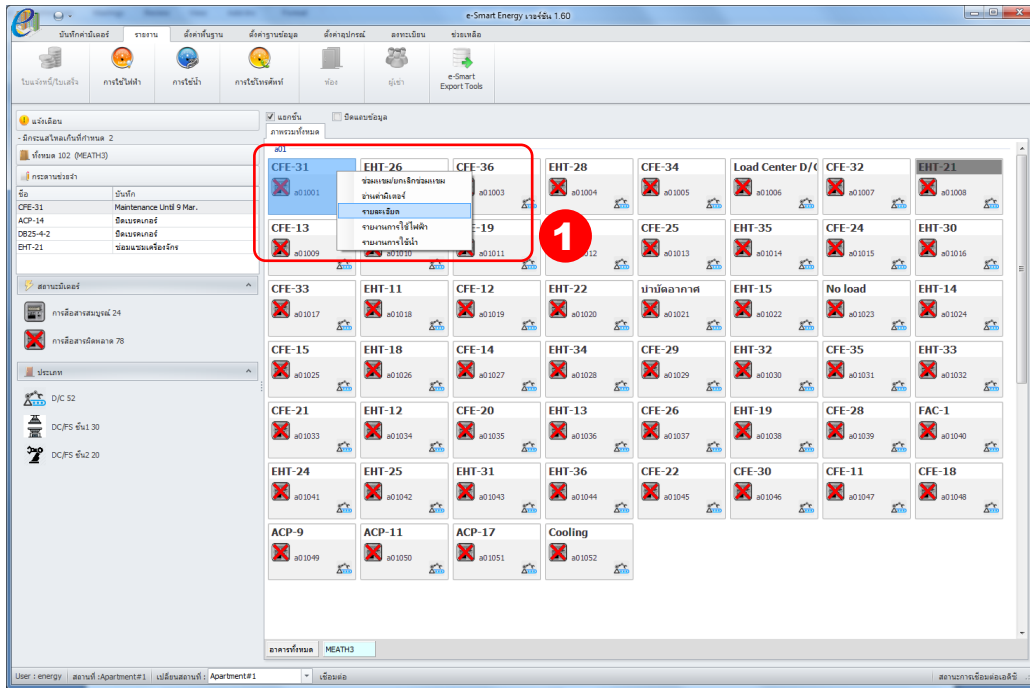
e-Smart Energy เวอร์ชั่น 1.60

บันทึกค่ามิเตอร์ | รายงาน | ตั้งค่าพื้นฐาน | ตั้งค่าฐานข้อมูล | ตั้งค่าอุปกรณ์ | ลงทะเบียน | ช่วยเหลือ

ใบแจ้งหนี้/ใบเสร็จ | การใช้ไฟฟ้า | การใช้น้ำ | การใช้โทรศัพท์ | ห้อง | ผู้เช่า | e-Smart Export Tools

แจ้งเตือน
- มิเตอร์ไฟเกินที่กำหนด 2

ทั้งหมด 102 (MEATH3)

กระดานช่วยจำ

| ชื่อ | บันทึก |
|---|---|
| CFE-31 | Maintenance Until 9 Mar. |
| ACP-14 | ปิดเบรคเกอร์ |
| DB25-4-2 | ปิดเบรคเกอร์ |
| EHT-21 | ซ่อมแซมเครื่องจักร |

สถานะมิเตอร์
การสื่อสารสมบูรณ์ 24
การสื่อสารผิดพลาด 78

ประเภท
D/C 52
DC/FS ชั้น1 30
DC/FS ชั้น2 20

แอกชั่น | ปิดแอบข้อมูล
ภาพรวมทั้งหมด
a01

CFE-31 a01001
ซ่อมแซม/ยกเลิกซ่อมแซม
อ่านค่ามิเตอร์
รายละเอียด
รายงานการใช้ไฟฟ้า
รายงานการใช้น้ำ
EHT-26
CFE-36 a01003
EHT-28 a01004
CFE-34 a01005
Load Center D/( a01006
CFE-32 a01007
EHT-21 a01008
CFE-13 a01009
a01010
-19 a01011
12
1
CFE-25 a01013
EHT-35 a01014
CFE-24 a01015
EHT-30 a01016
CFE-33 a01017
EHT-11 a01018
CFE-12 a01019
EHT-22 a01020
บำบัดอากาศ a01021
EHT-15 a01022
No load a01023
EHT-14 a01024
CFE-15 a01025
EHT-18 a01026
CFE-14 a01027
EHT-34 a01028
CFE-29 a01029
EHT-32 a01030
CFE-35 a01031
EHT-33 a01032
CFE-21 a01033
EHT-12 a01034
CFE-20 a01035
EHT-13 a01036
CFE-26 a01037
EHT-19 a01038
CFE-28 a01039
FAC-1 a01040
EHT-24 a01041
EHT-25 a01042
EHT-31 a01043
EHT-36 a01044
CFE-22 a01045
CFE-30 a01046
CFE-11 a01047
CFE-18 a01048
ACP-9 a01049
ACP-11 a01050
ACP-17 a01051
Cooling a01052

อาคารทั้งหมด | MEATH3

User : energy | สถานที่ :Apartment#1 | เปลี่ยนสถานที่ : Apartment#1 | เชื่อมต่อ | สถานะการเชื่อมต่อเลดิซี